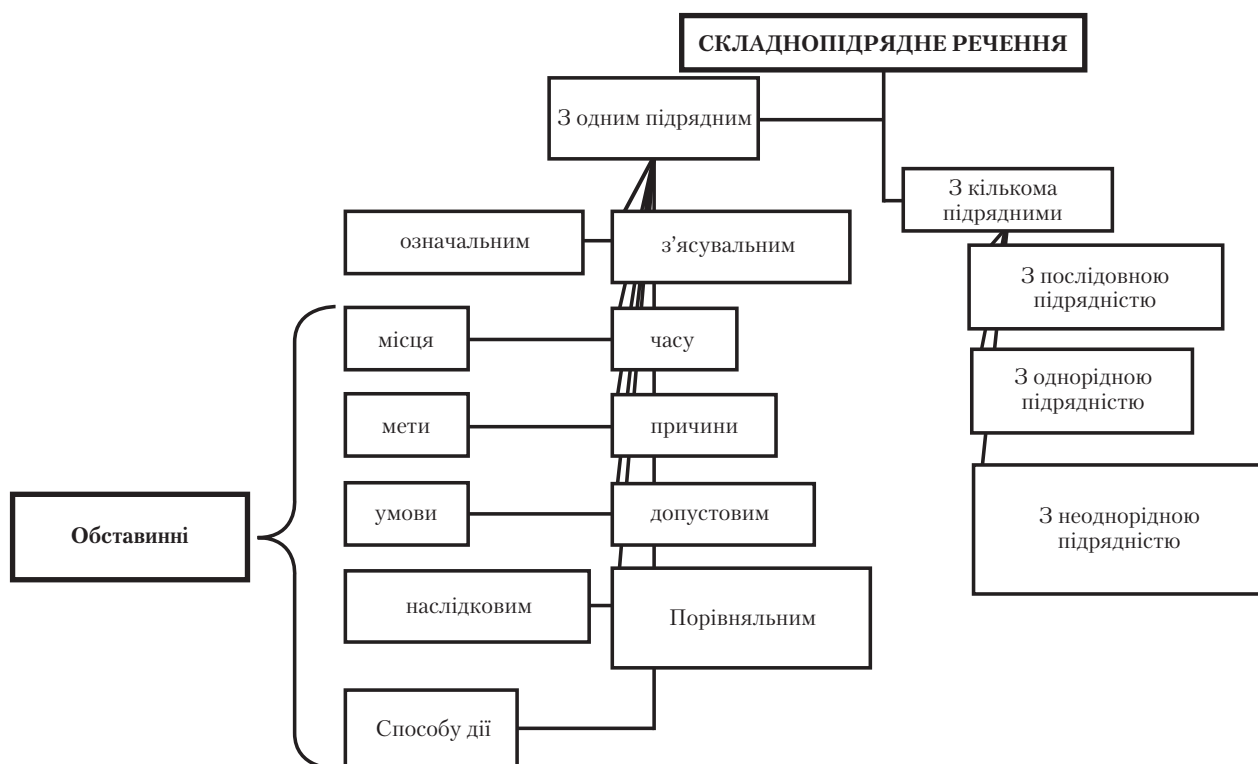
СКЛАДНОПІДРЯДНЕ РЕЧЕННЯ

З одним підрядним

З кількома підрядними

означальним

з'ясувальним

З послідовною підрядністю

З однорідною підрядністю

З неоднорідною підрядністю

місця

часу

мети

причини

умови

допустовим

наслідковим

Порівняльним

Способу дії

Обставинні